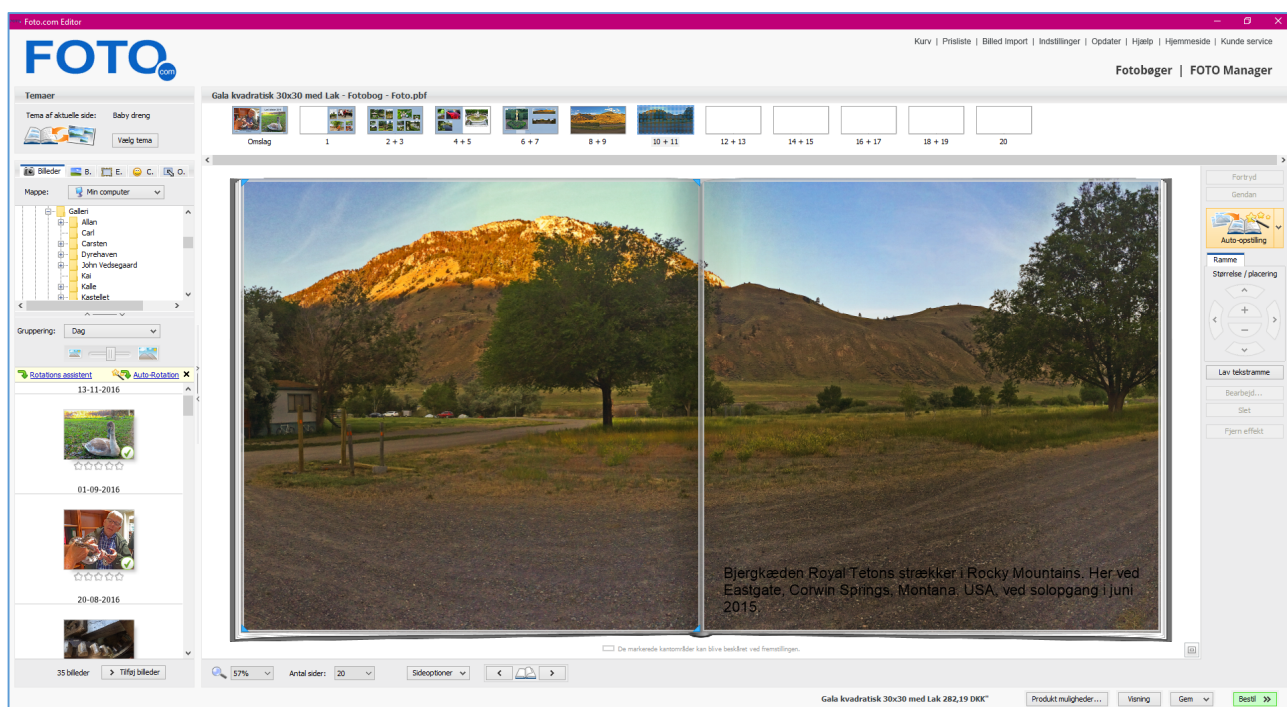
Foto.com Editor

FOTO.com

Kurv | Prisliste | Billed Import | Indstillinger | Opdater | Hjælp | Hjemmeside | Kunde service

Fotobøger | FOTO Manager

Temaer

Tema af aktuelle side: Baby dreng

Vælg tema

Gala kvadratisk 30x30 med Lak - Fotobog - Foto.pbf

Omslag 1 2 + 3 4 + 5 6 + 7 8 + 9 10 + 11 12 + 13 14 + 15 16 + 17 18 + 19 20

Billeder B. E. C. O.

Mappe: Min computer

Galleri
Allan
Carl
Carsten
Dyrehaven
John Vedsegaard
Kai
Kalle
Kastellet

Gruppering: Dag

Rotations assistent Auto-Rotation

13-11-2016

01-09-2016

20-08-2016

35 billeder > Tilføj billeder

Fortryd
Gendan
Auto-opstilling
Ramme
Størrelse / placering
Lav tekstramme
Bearbejd...
Slet
Fjern effekt

Bjergkæden Royal Tetons strækker i Rocky Mountains. Her ved Eastgate, Corwin Springs, Montana. USA, ved solopgang i juni 2015.

De markerede kantområder kan blive beskåret ved fremstillingen.

57% Antal sider: 20 Sideoptioner

Gala kvadratisk 30x30 med Lak 282,19 DKK* Produkt muligheder... Visning Gem Bestil >>